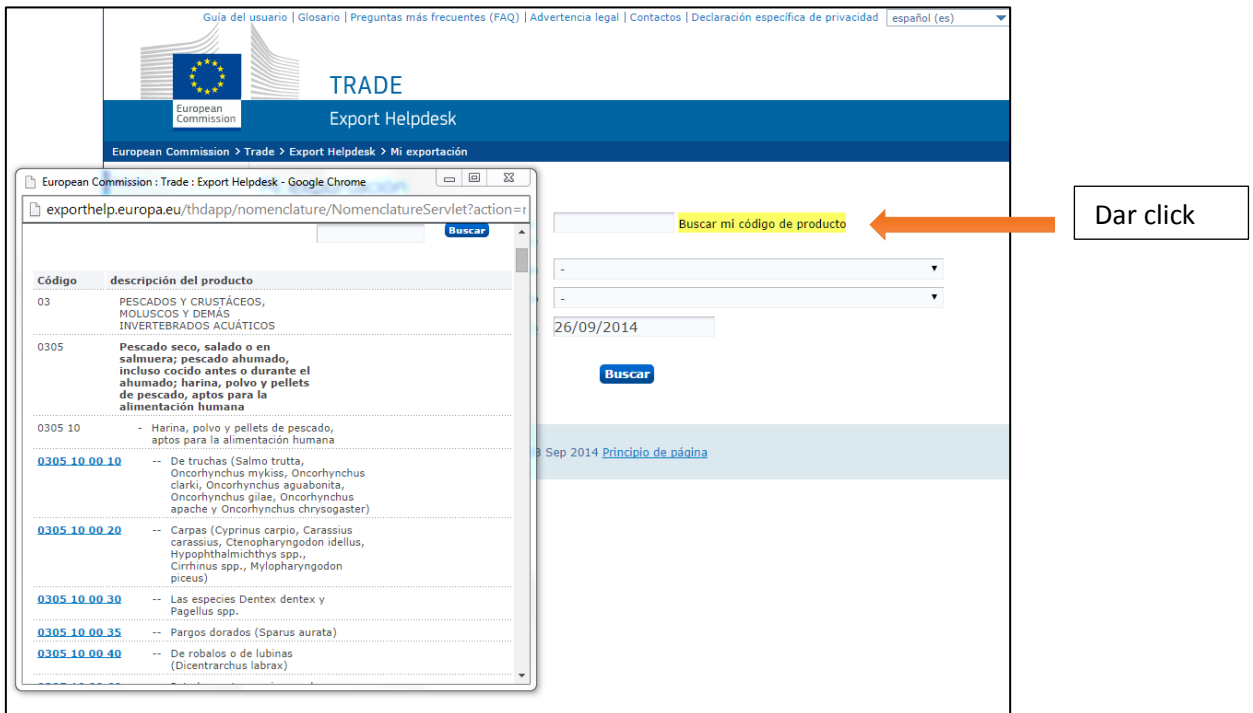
Guía del usuario | Glosario | Preguntas más frecuentes (FAQ) | Advertencia legal | Contactos | Declaración específica de privacidad | español (es)

European Commission

TRADE

Export Helpdesk

European Commission > Trade > Export Helpdesk > Mi exportación

European Commission : Trade : Export Helpdesk - Google Chrome

exporthelp.europa.eu/thdapp/nomenclature/NomenclatureServlet?action=r

Buscar

| Código | descripción del producto |
|---|---|
| 03 | PESCADOS Y CRUSTÁCEOS, MOLUSCOS Y DEMÁS INVERTEBRADOS ACUÁTICOS |
| 0305 | Pescado seco, salado o en salmuera; pescado ahumado, incluso cocido antes o durante el ahumado; harina, polvo y pellets de pescado, aptos para la alimentación humana |
| 0305 10 | - Harina, polvo y pellets de pescado, aptos para la alimentación humana |
| 0305 10 00 10 | -- De truchas (Salmo trutta, Oncorhynchus mykiss, Oncorhynchus clarki, Oncorhynchus aguabonita, Oncorhynchus gilae, Oncorhynchus apache y Oncorhynchus chrysogaster) |
| 0305 10 00 20 | -- Carpas (Cyprinus carpio, Carassius carassius, Ctenopharyngodon idellus, Hypophthalmichthys spp., Cirrhinus spp., Mylopharyngodon piceus) |
| 0305 10 00 30 | -- Las especies Dentex dentex y Pagellus spp. |
| 0305 10 00 35 | -- Pargos dorados (Sparus aurata) |
| 0305 10 00 40 | -- De robalos o de lubinas (Dicentrarchus labrax) |

Buscar mi código de producto

Dar click

-

-

26/09/2014

Buscar

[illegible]3 Sep 2014 Principio de página